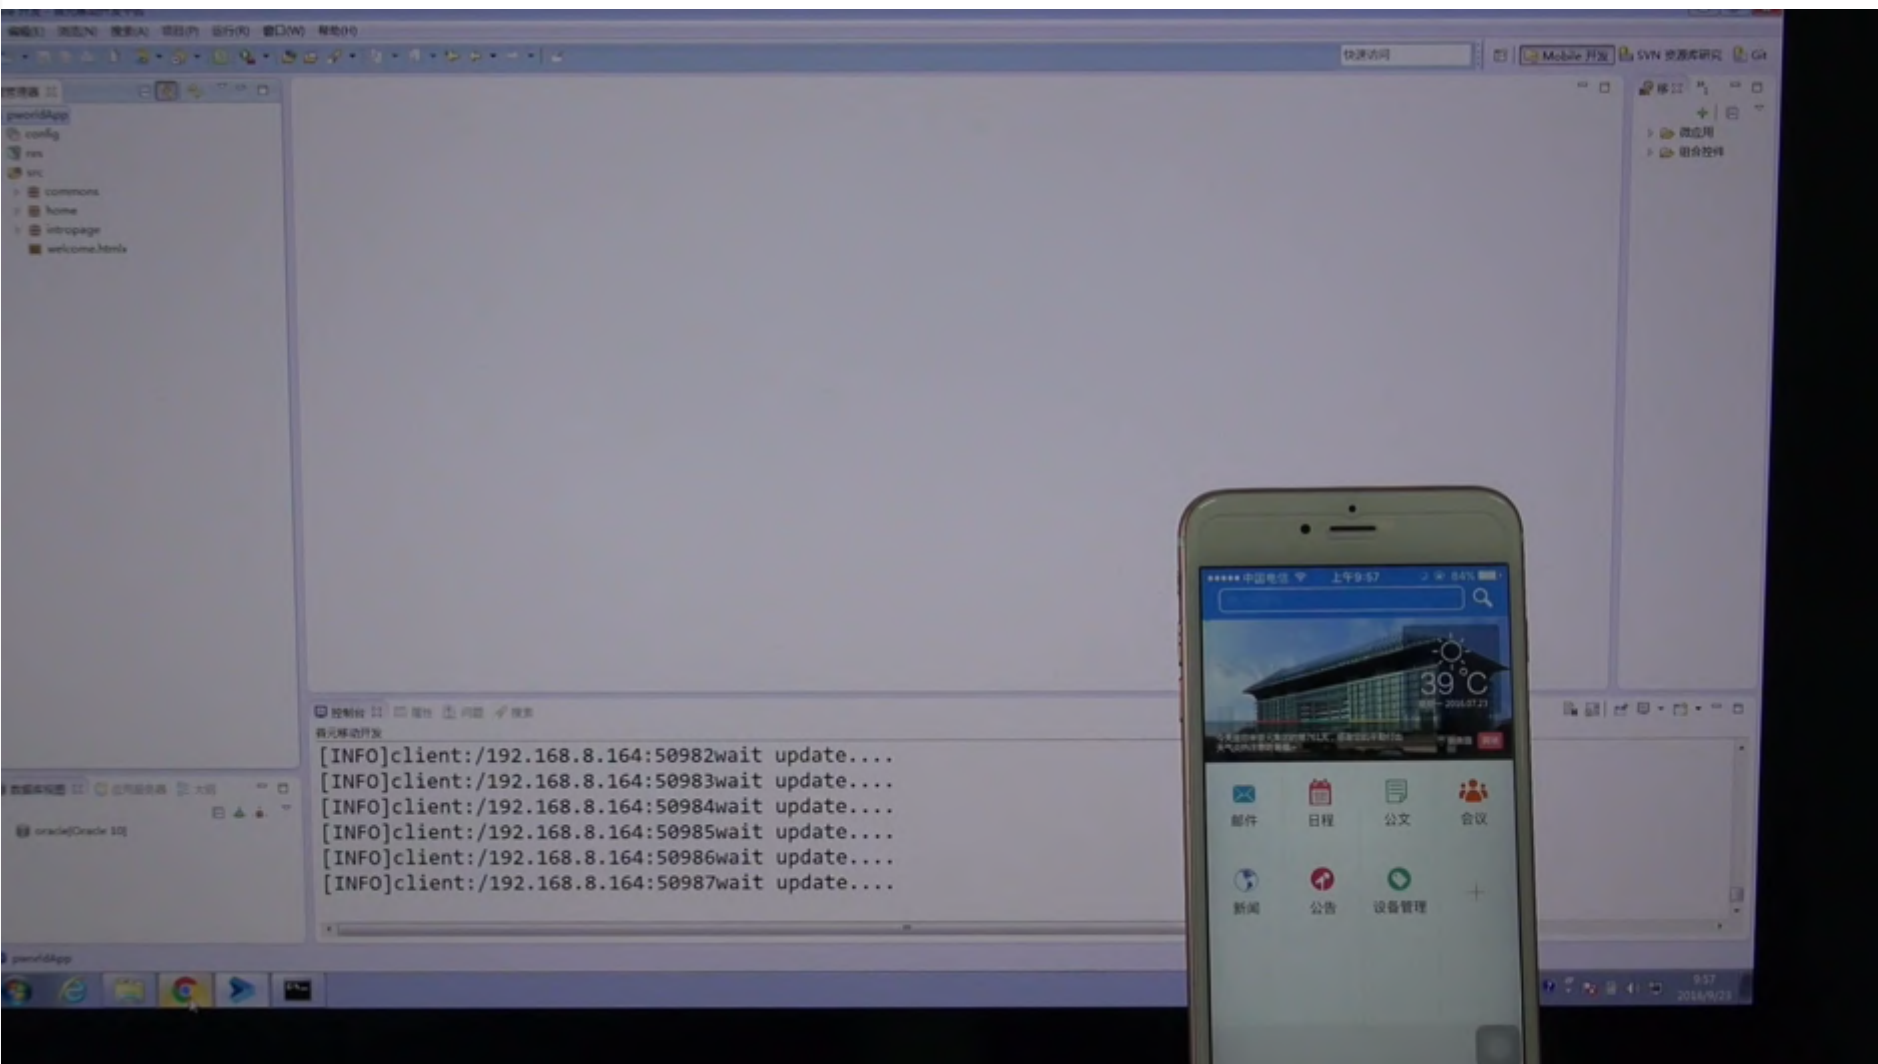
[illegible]

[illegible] Mobile 开发 SVN 资源库研究 Git

pworldApp
config
res
src
commons
home
intropage
welcome.html

微应用
组合控件

控制台 属性 问题 搜索
有元移动开发
[INFO]client:/192.168.8.164:50982wait update....
[INFO]client:/192.168.8.164:50983wait update....
[INFO]client:/192.168.8.164:50984wait update....
[INFO]client:/192.168.8.164:50985wait update....
[INFO]client:/192.168.8.164:50986wait update....
[INFO]client:/192.168.8.164:50987wait update....

oracle[Oracle 10]

pworldApp

中国电信 上午9:57 84%

39°C

邮件
日程
公文
会议
新闻
公告
设备管理
+